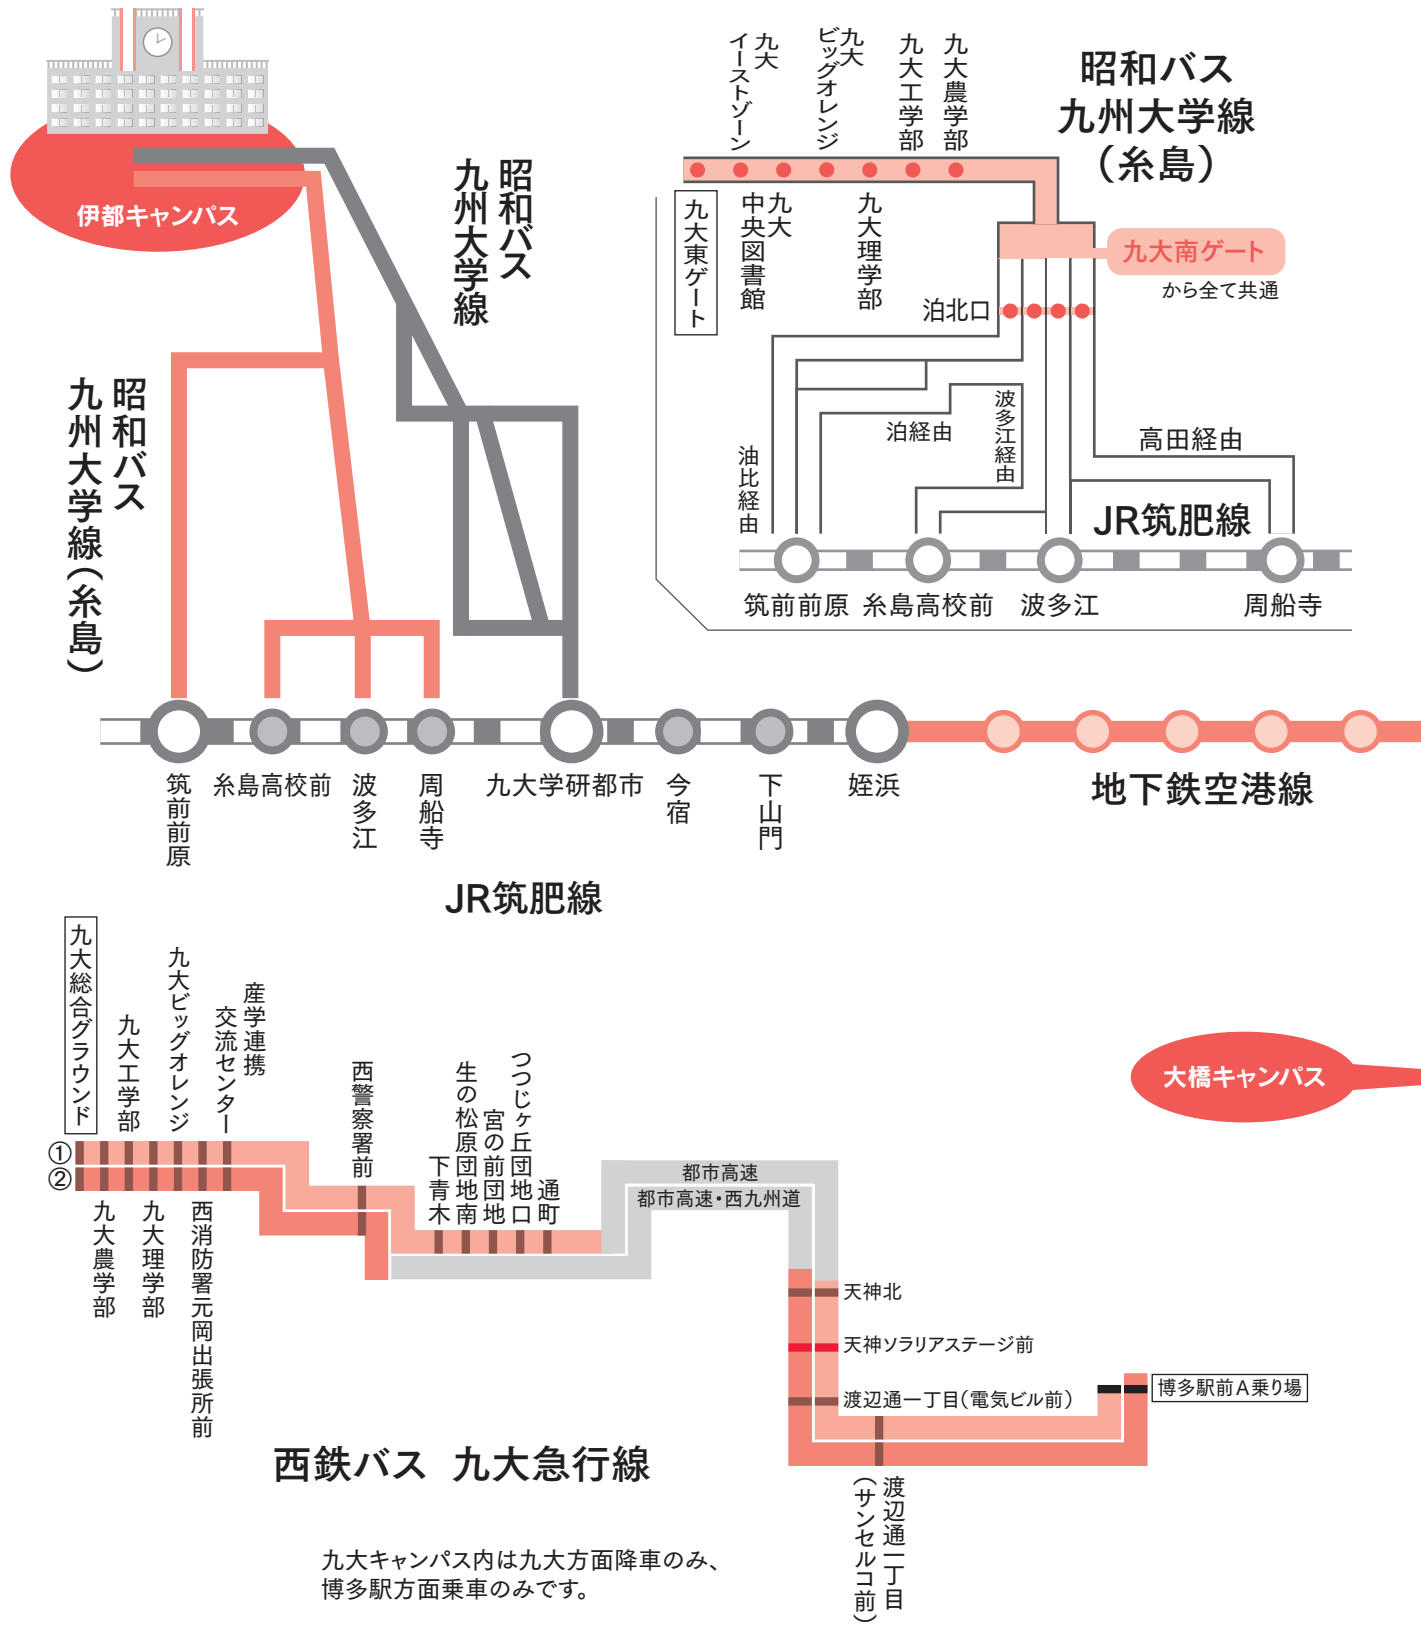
伊都キャンパス

昭和バス
九州大学線

昭和バス
九州大学線(糸島)

筑前前原
糸島高校前
波多江
周船寺
九大学研都市
今宿
下山門
姪浜

地下鉄空港線

JR筑肥線

九大イーストゾーン
九大ビッグオレンジ
九大工学部
九大農学部

昭和バス
九州大学線
(糸島)

九大東ゲート
九大中央図書館
九大理学部
九大南ゲート
から全て共通
泊北口
油比経由
泊経由
波多江経由
高田経由
JR筑肥線
筑前前原
糸島高校前
波多江
周船寺

九大総合グラウンド
九大工学部
九大ビッグオレンジ
産学連携交流センター
西警察署前
生の松原団地
宮の前団地
つつじヶ丘団地口
通町
下青木
九大農学部
九大理学部
西消防署元岡出張所前
①
②
都市高速
都市高速・西九州道
大橋キャンパス
天神北
天神ソラリアステージ前
渡辺通一丁目(電気ビル前)
博多駅前A乗り場
渡辺通一丁目(サンセルコ前)

西鉄バス 九大急行線

九大キャンパス内は九大方面降車のみ、博多駅方面乗車のみです。